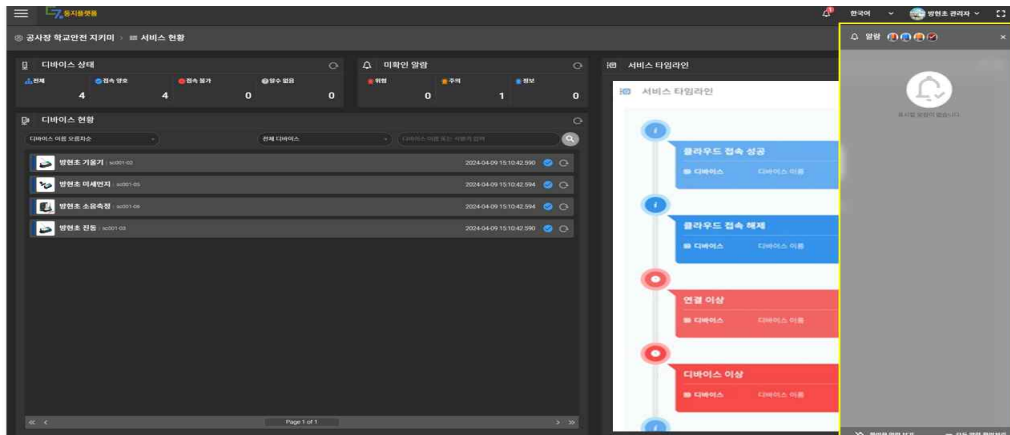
동지플랫폼

한국어 방현초 관리자

공사장 학교안전 지키미 > 서비스 현황

디바이스 상태

전체 4
접속 양호 4
접속 불가 0
알수 없음 0

미확인 알람

위험 0
주의 1
정보 0

서비스 타임라인

디바이스 현황

디바이스 이름 오름차순
전체 디바이스
디바이스 이름 혹은 식별자 입력

방현초 기울기 | sc001-02 2024-04-09 15:10:42.590
방현초 미세먼지 | sc001-05 2024-04-09 15:10:42.594
방현초 소음측정 | sc001-04 2024-04-09 15:10:42.590
방현초 진동 | sc001-03 2024-04-09 15:10:42.590

Page 1 of 1

서비스 타임라인

클라우드 접속 성공
디바이스 디바이스 이름

클라우드 접속 해제
디바이스 디바이스 이름

연결 이상
디바이스 디바이스 이름

디바이스 이상
디바이스 디바이스 이름

알람

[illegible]